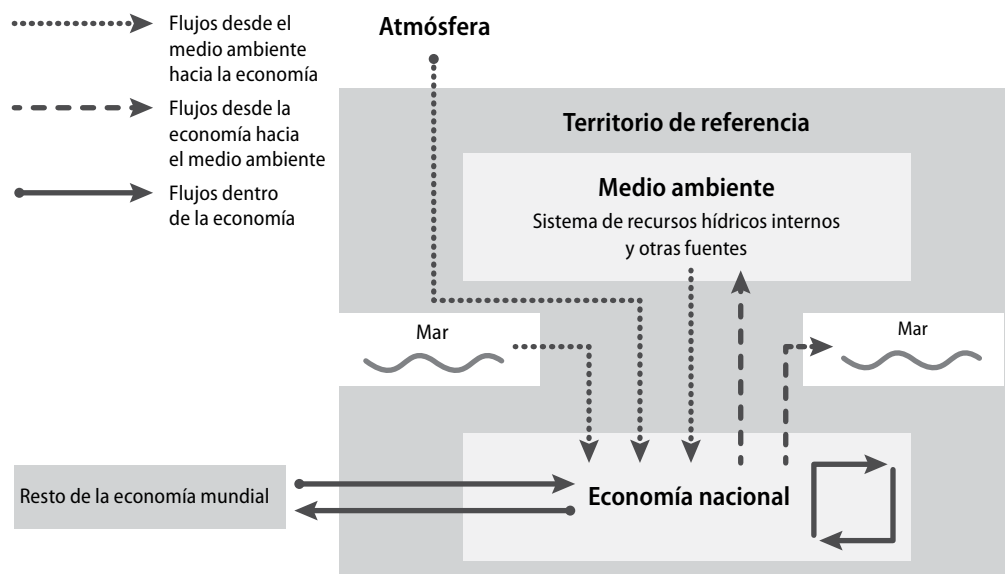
Flujos desde el medio ambiente hacia la economía

Flujos desde la economía hacia el medio ambiente

Flujos dentro de la economía

Atmósfera

Territorio de referencia

Medio ambiente

Sistema de recursos hídricos internos y otras fuentes

Mar

Mar

Resto de la economía mundial

Economía nacional